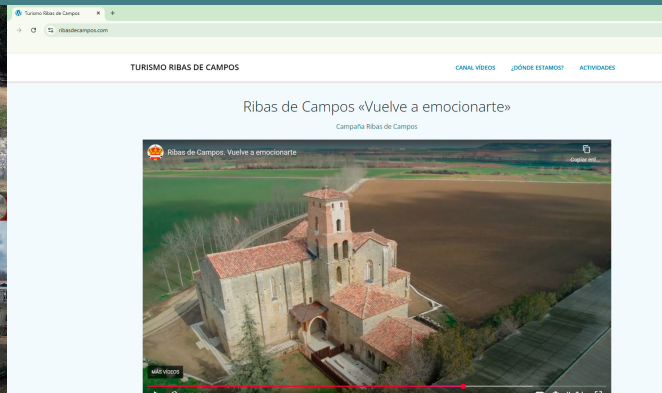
Turismo Ribas de Campos ×
ribasdecampos.com

TURISMO RIBAS DE CAMPOS

CANAL VÍDEOS ¿DÓNDE ESTAMOS? ACTIVIDADES

Ribas de Campos «Vuelve a emocionarte»

Campaña Ribas de Campos

Ribas de Campos. Vuelve a emocionarte

Copiar enl...

MÁS VÍDEOS